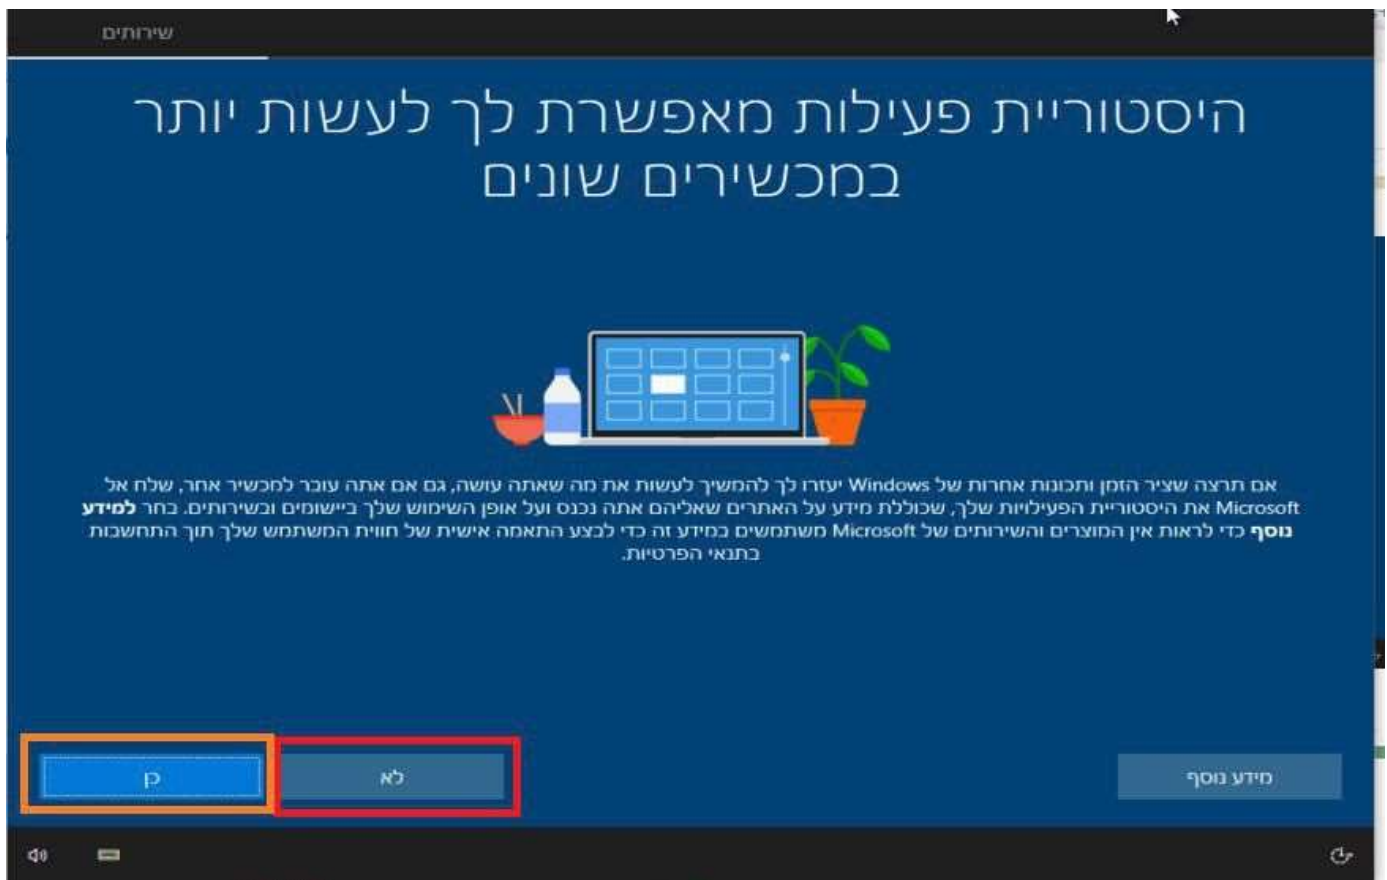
שירותים

היסטוריית פעילות מאפשרת לך לעשות יותר במכשירים שונים

אם תרצה שציר הזמן ותכונות אחרות של Windows יעזרו לך להמשיך לעשות את מה שאתה עושה, גם אם אתה עובר למכשיר אחר, שלח אל Microsoft את היסטוריית הפעילויות שלך, שכוללת מידע על האתרים שאליהם אתה נכנס ועל אופן השימוש שלך ביישומים ובשירותים. בחר **למידע נוסף** כדי לראות אין המוצרים והשירותים של Microsoft משתמשים במידע זה כדי לבצע התאמה אישית של חווית המשתמש שלך תוך התחשבות בתנאי הפרטיות.

מידע נוסף

לא

כן